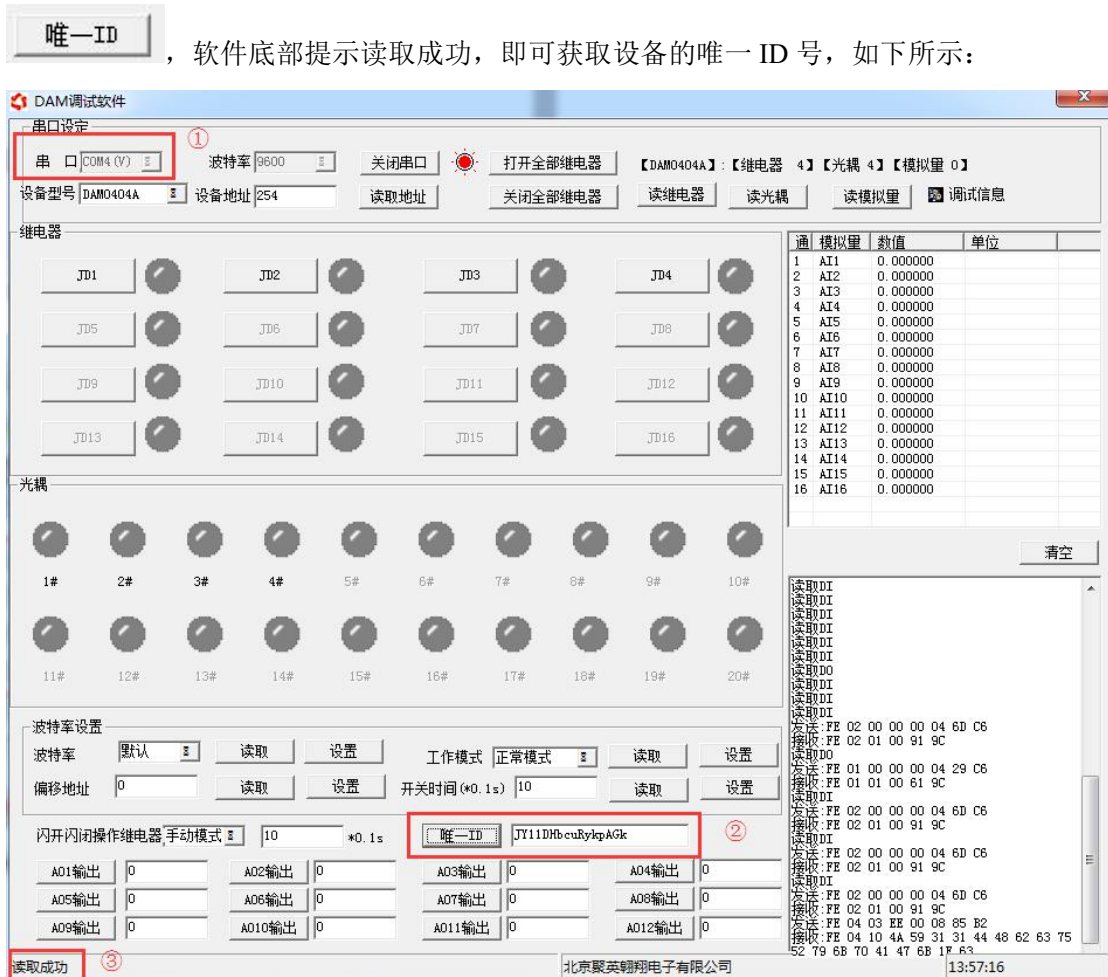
唯一ID ，软件底部提示读取成功，即可获取设备的唯一 ID 号，如下所示：

DAM调试软件

串口设定
①
串 口 COM4(V)
波特率 9600
关闭串口
打开全部继电器
【DAM0404A】:【继电器 4】【光耦 4】【模拟量 0】
设备型号 DAM0404A
设备地址 254
读取地址
关闭全部继电器
读继电器
读光耦
读模拟量
调试信息

继电器
JD1 JD2 JD3 JD4
JD5 JD6 JD7 JD8
JD9 JD10 JD11 JD12
JD13 JD14 JD15 JD16

| 通 | 模拟量 | 数值 | 单位 |
|---|---|---|---|
| 1 | AI1 | 0.000000 | |
| 2 | AI2 | 0.000000 | |
| 3 | AI3 | 0.000000 | |
| 4 | AI4 | 0.000000 | |
| 5 | AI5 | 0.000000 | |
| 6 | AI6 | 0.000000 | |
| 7 | AI7 | 0.000000 | |
| 8 | AI8 | 0.000000 | |
| 9 | AI9 | 0.000000 | |
| 10 | AI10 | 0.000000 | |
| 11 | AI11 | 0.000000 | |
| 12 | AI12 | 0.000000 | |
| 13 | AI13 | 0.000000 | |
| 14 | AI14 | 0.000000 | |
| 15 | AI15 | 0.000000 | |
| 16 | AI16 | 0.000000 | |

清空

光耦
1# 2# 3# 4# 5# 6# 7# 8# 9# 10#
11# 12# 13# 14# 15# 16# 17# 18# 19# 20#

读取DI
读取DI
读取DI
读取DI
读取DI
读取DI
读取DO
读取DI
读取DI
读取DI
发送:FE 02 00 00 00 04 6D C6
接收:FE 02 01 00 91 9C
读取DO
发送:FE 01 00 00 00 04 29 C6
接收:FE 01 01 00 61 9C
读取DI
发送:FE 02 00 00 00 04 6D C6
接收:FE 02 01 00 91 9C
读取DI
发送:FE 02 00 00 00 04 6D C6
接收:FE 02 01 00 91 9C
读取DI
发送:FE 02 00 00 00 04 6D C6
接收:FE 02 01 00 91 9C
发送:FE 04 03 EE 00 08 85 B2
接收:FE 04 10 4A 59 31 31 44 48 62 63 75 52 79 6B 70 41 47 6B 1F 63

波特率设置
波特率 默认 读取 设置
工作模式 正常模式 读取 设置
偏移地址 0 读取 设置
开关时间(*0.1s) 10 读取 设置
闪开闪闭操作继电器 手动模式 10 *0.1s
唯一ID JY11DHbcuRykpAGk
②
A01输出 0 A02输出 0 A03输出 0 A04输出 0
A05输出 0 A06输出 0 A07输出 0 A08输出 0
A09输出 0 A010输出 0 A011输出 0 A012输出 0
读取成功 ③
北京聚英翱翔电子有限公司
13:57:16